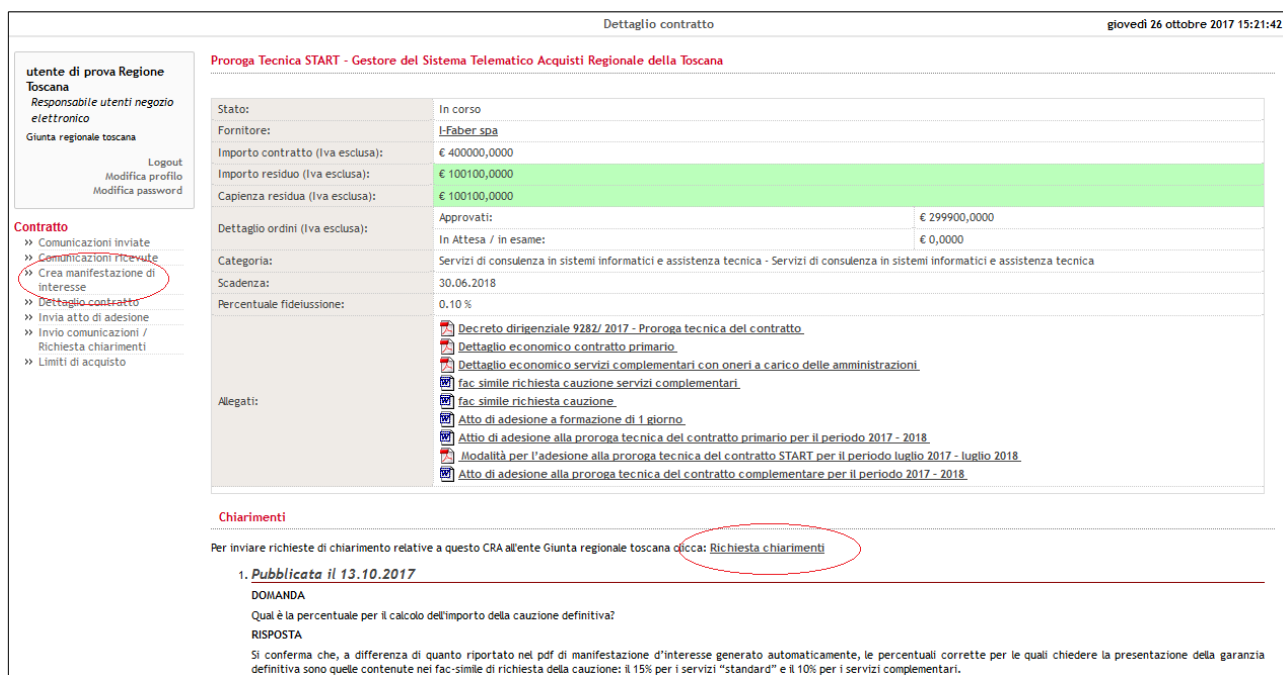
Dettaglio contratto

giovedì 26 ottobre 2017 15:21:42

utente di prova Regione Toscana
Responsabile utenti negozio elettronico
Giunta regionale toscana

Logout
Modifica profilo
Modifica password

Contratto
» Comunicazioni inviate
» Comunicazioni ricevute
» Crea manifestazione di interesse
» Dettaglio contratto
» Invia atto di adesione
» Invio comunicazioni / Richiesta chiarimenti
» Limiti di acquisto

Proroga Tecnica START - Gestore del Sistema Telematico Acquisti Regionale della Toscana

| | | |
|---|---|---|
| Stato: | In corso | |
| Fornitore: | I-Faber spa | |
| Importo contratto (Iva esclusa): | € 400000,0000 | |
| Importo residuo (Iva esclusa): | € 100100,0000 | |
| Capienza residua (Iva esclusa): | € 100100,0000 | |
| Dettaglio ordini (Iva esclusa): | Approvati: | € 299900,0000 |
| | In Attesa / in esame: | € 0,0000 |
| Categoria: | Servizi di consulenza in sistemi informatici e assistenza tecnica - Servizi di consulenza in sistemi informatici e assistenza tecnica | |
| Scadenza: | 30.06.2018 | |
| Percentuale fideiussione: | 0.10 % | |
| Allegati: | Decreto dirigenziale 9282/ 2017 - Proroga tecnica del contratto<br>Dettaglio economico contratto primario<br>Dettaglio economico servizi complementari con oneri a carico delle amministrazioni<br>fac simile richiesta cauzione servizi complementari<br>fac simile richiesta cauzione<br>Atto di adesione a formazione di 1 giorno<br>Atto di adesione alla proroga tecnica del contratto primario per il periodo 2017 - 2018<br>Modalità per l'adesione alla proroga tecnica del contratto START per il periodo luglio 2017 - luglio 2018<br>Atto di adesione alla proroga tecnica del contratto complementare per il periodo 2017 - 2018 | |

Chiarimenti

Per inviare richieste di chiarimento relative a questo CRA all'ente Giunta regionale toscana clicca: Richiesta chiarimenti

1. Pubblicata il 13.10.2017
DOMANDA
Qual è la percentuale per il calcolo dell'importo della cauzione definitiva?
RISPOSTA
Si conferma che, a differenza di quanto riportato nel pdf di manifestazione d'interesse generato automaticamente, le percentuali corrette per le quali chiedere la presentazione della garanzia definitiva sono quelle contenute nei fac-simile di richiesta della cauzione: il 15% per i servizi "standard" e il 10% per i servizi complementari.